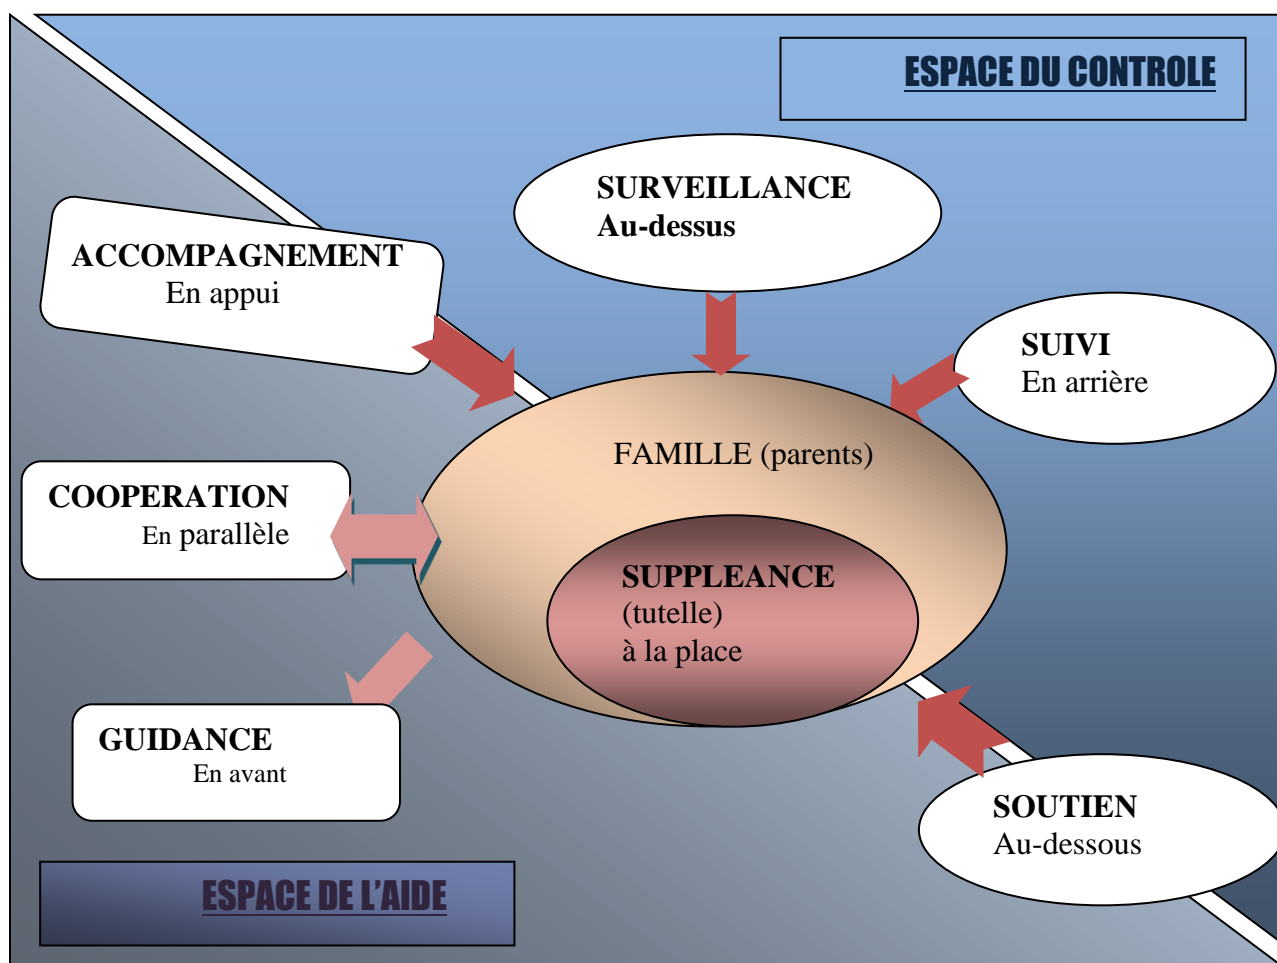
ESPACE DU CONTROLE

SURVEILLANCE
Au-dessus

ACCOMPAGNEMENT
En appui

SUIVI
En arrière

FAMILLE (parents)

COOPERATION
En parallèle

SUPPLEANCE
(tutelle)
à la place

GUIDANCE
En avant

SOUTIEN
Au-dessous

ESPACE DE L'AIDE